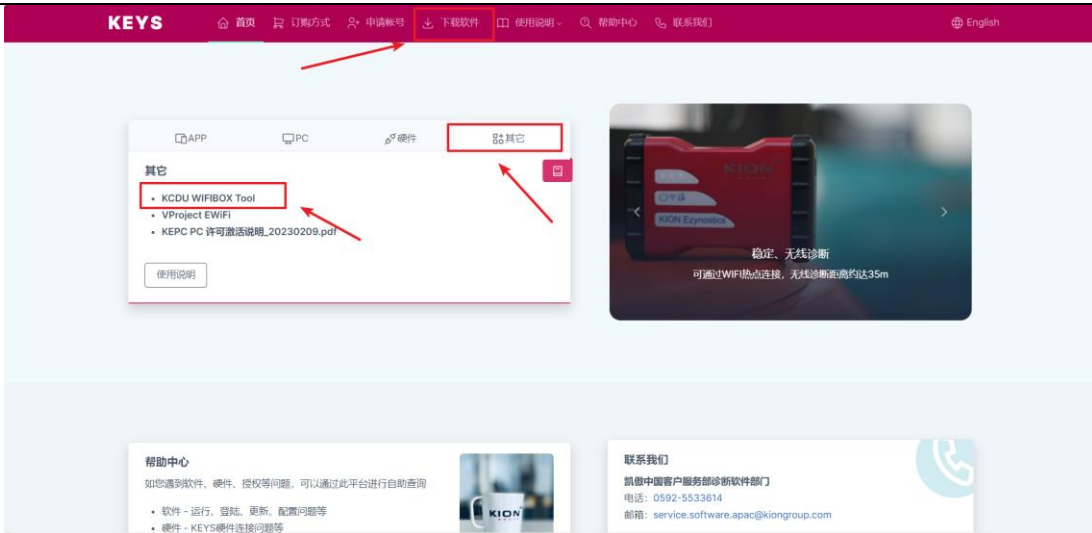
KEYS 首页 订购方式 申请帐号 下载软件 使用说明 帮助中心 联系我们 English

APP PC 硬件 其它

其它

- KCDU WIFIBOX Tool
- VProject EWiFi
- KEPC PC 许可激活说明_20230209.pdf

使用说明

KION

KION Ezynostics

稳定、无线诊断

可通过WIFI热点连接，无线诊断距离约达35m

帮助中心

如您遇到软件、硬件、授权等问题，可以通过此平台进行自助查询

- 软件 - 运行、登陆、更新、配置问题等
- 硬件 - KEYS硬件连接问题等

KION

联系我们

凯傲中国客户服务部诊断软件部门

电话：0592-5533614

邮箱：service.software.apac@kiongroup.com